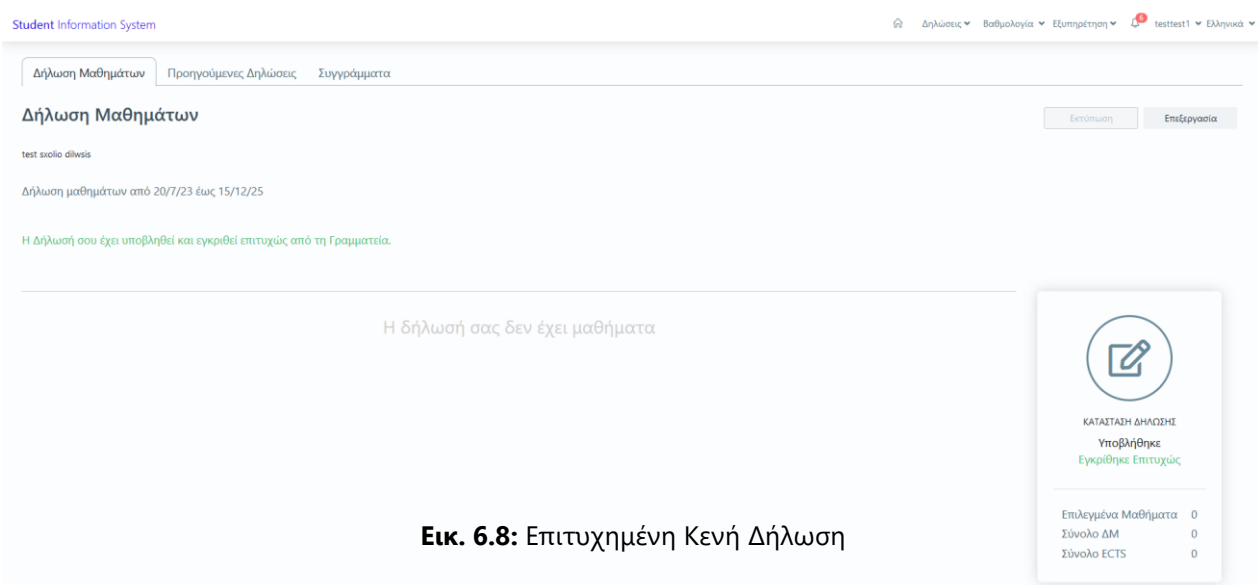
Student Information System

Δηλώσεις Βαθμολογία Εξυπηρέτηση 6 testtest1 Ελληνικά

Δήλωση Μαθημάτων Προηγούμενες Δηλώσεις Συγγράμματα

Δήλωση Μαθημάτων

Εκτύπωση Επεξεργασία

test sxolio dilwsis

Δήλωση μαθημάτων από 20/7/23 έως 15/12/25

Η Δήλωσή σου έχει υποβληθεί και εγκριθεί επιτυχώς από τη Γραμματεία.

Η δήλωσή σας δεν έχει μαθήματα

ΚΑΤΑΣΤΑΣΗ ΔΗΛΩΣΗΣ
Υποβλήθηκε
Εγκρίθηκε Επιτυχώς

| | |
|---|---|
| Επιλεγμένα Μαθήματα | 0 |
| Σύνολο ΔΜ | 0 |
| Σύνολο ECTS | 0 |

**Εικ. 6.8:** Επιτυχημένη Κενή Δήλωση